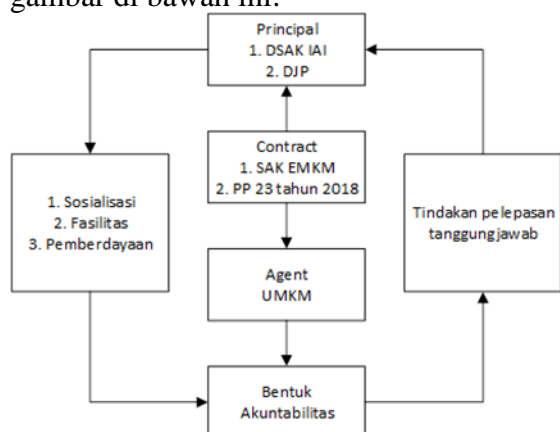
gambar di bawah ini.

Principal
1. DSAK IAI
2. DJP

Contract
1. SAK EMKM
2. PP 23 tahun 2018

1. Sosialisasi
2. Fasilitas
3. Pemberdayaan

Tindakan pelepasan tanggungjawab

Agent
UMKM

Bentuk
Akuntabilitas